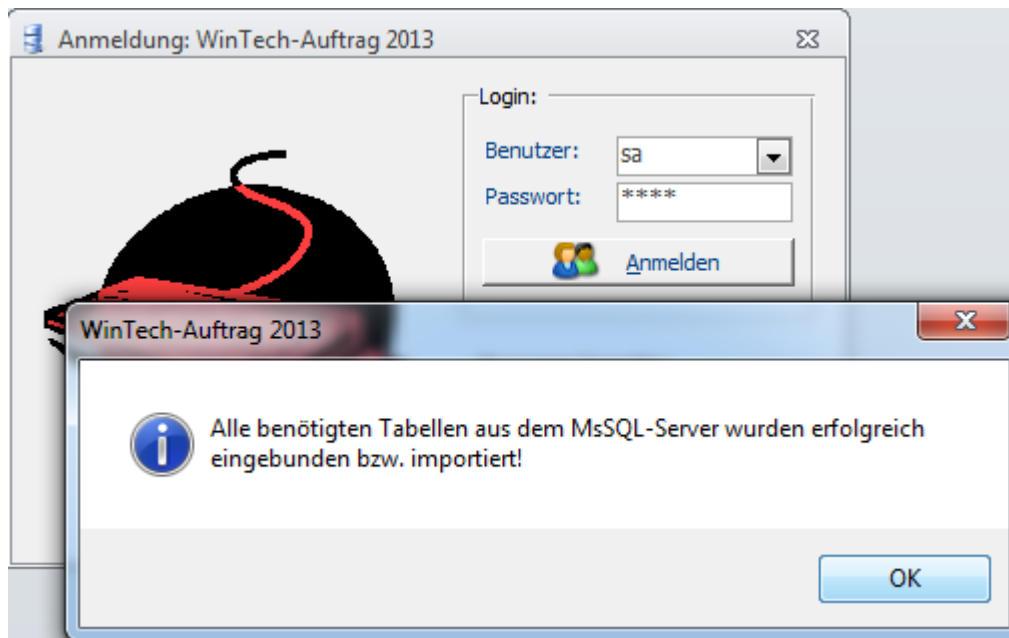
Anmeldung: WinTech-Auftrag 2013

Login:

Benutzer: sa

Passwort: ****

Anmelden

WinTech-Auftrag 2013

Alle benötigten Tabellen aus dem MsSQL-Server wurden erfolgreich eingebunden bzw. importiert!

OK